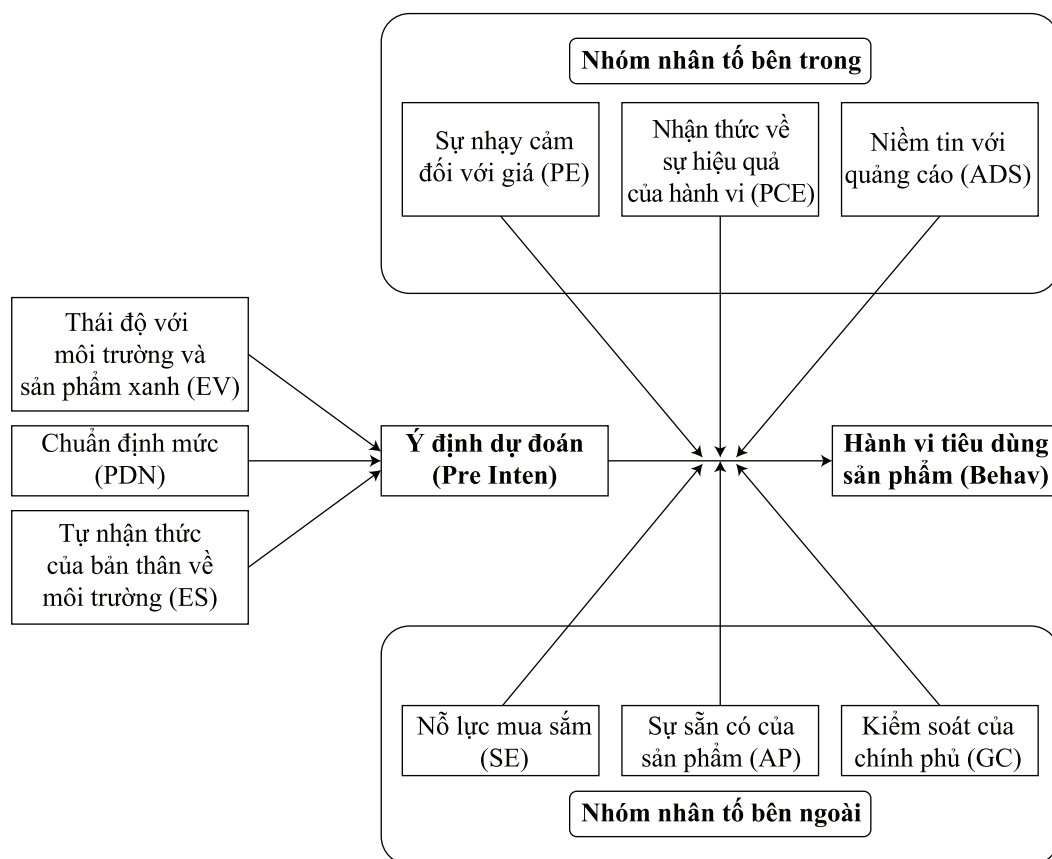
Nhóm nhân tố bên trong

Sự nhạy cảm đối với giá (PE)

Nhận thức về sự hiệu quả của hành vi (PCE)

Niềm tin với quảng cáo (ADS)

Thái độ với môi trường và sản phẩm xanh (EV)

Chuẩn định mức (PDN)

Tự nhận thức của bản thân về môi trường (ES)

Ý định dự đoán (Pre Inten)

Hành vi tiêu dùng sản phẩm (Behav)

Nỗ lực mua sắm (SE)

Sự sẵn có của sản phẩm (AP)

Kiểm soát của chính phủ (GC)

Nhóm nhân tố bên ngoài